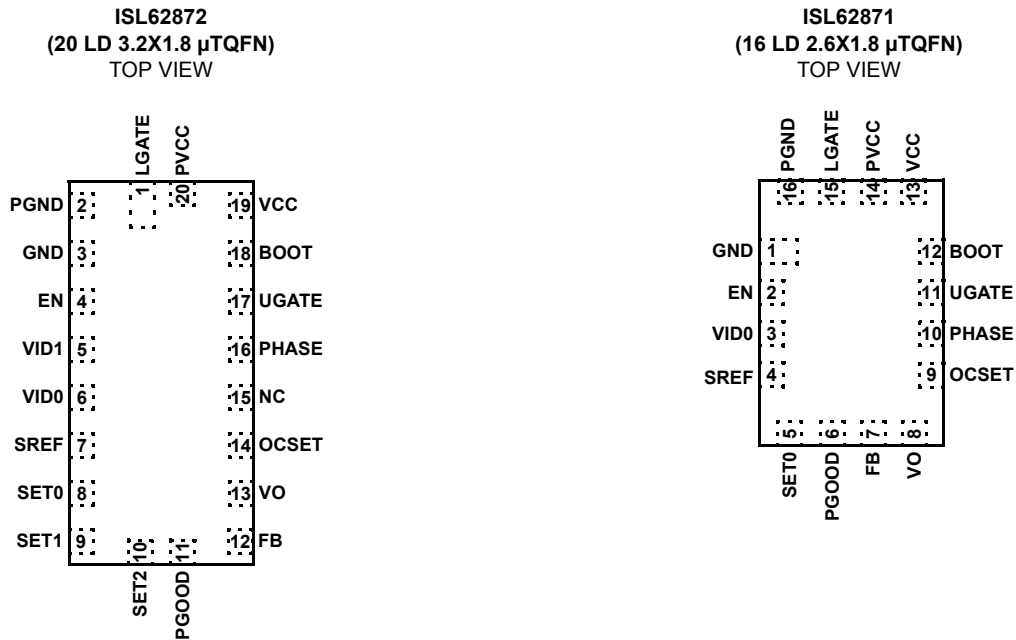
ISL62872
(20 LD 3.2X1.8 µTQFN)
TOP VIEW

LGATE 1
PVCC 20
PGND 2
19 VCC
GND 3
18 BOOT
EN 4
17 UGATE
VID1 5
16 PHASE
VID0 6
15 NC
SREF 7
14 OCSET
SET0 8
13 VO
SET1 9
12 FB
10 SET2
11 PGOOD

ISL62871
(16 LD 2.6X1.8 µTQFN)
TOP VIEW

PGND 16
LGATE 15
PVCC 14
VCC 13
GND 1
12 BOOT
EN 2
11 UGATE
VID0 3
10 PHASE
SREF 4
9 OCSET
5 SET0
6 PGOOD
7 FB
8 VO